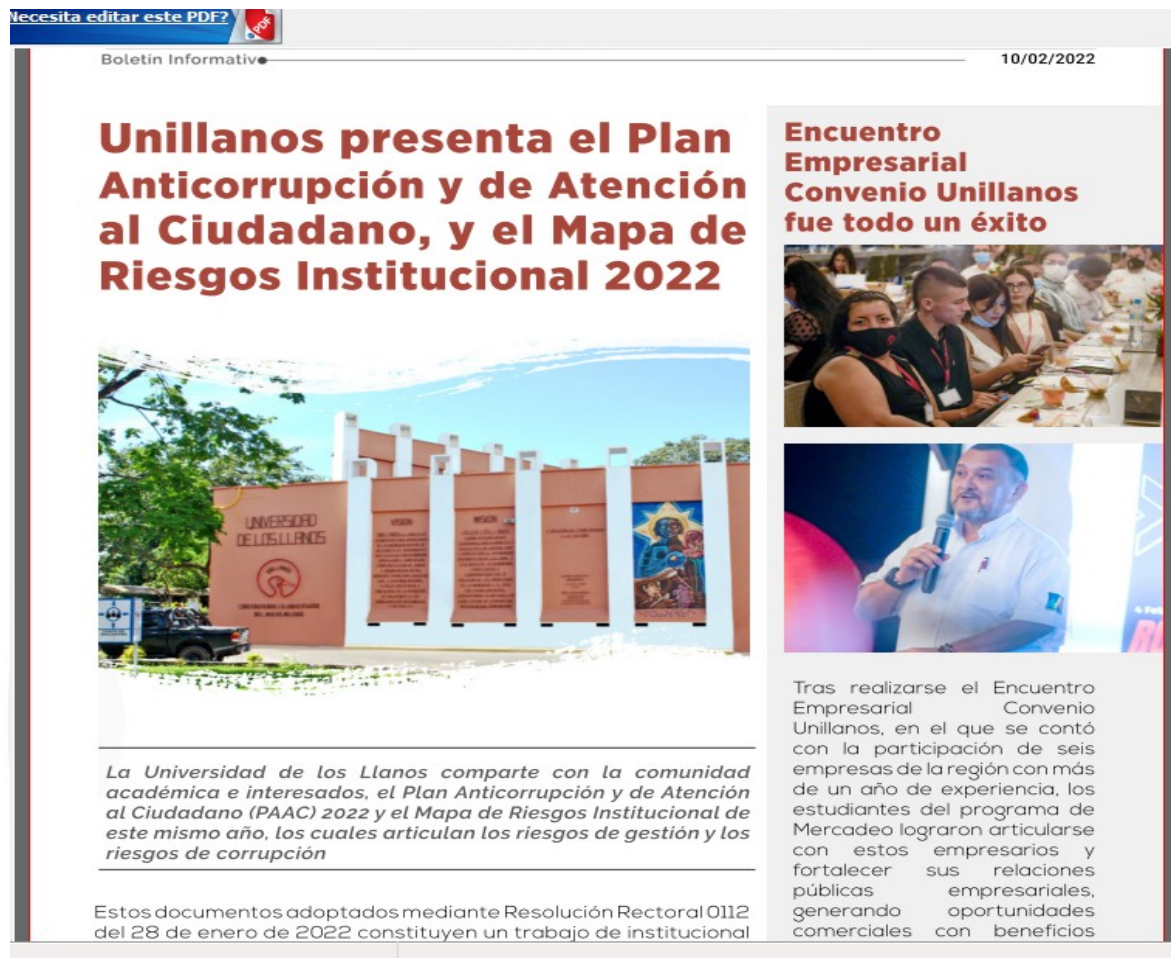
Necesita editar este PDF?

Boletín Informativo

10/02/2022

Unillanos presenta el Plan Anticorrupción y de Atención al Ciudadano, y el Mapa de Riesgos Institucional 2022

UNIVERSIDAD DE LOS LLANOS

VISIÓN

MISIÓN

La Universidad de los Llanos comparte con la comunidad académica e interesados, el Plan Anticorrupción y de Atención al Ciudadano (PAAC) 2022 y el Mapa de Riesgos Institucional de este mismo año, los cuales articulan los riesgos de gestión y los riesgos de corrupción

Estos documentos adoptados mediante Resolución Rectoral 0112 del 28 de enero de 2022 constituyen un trabajo de institucional

Encuentro Empresarial Convenio Unillanos fue todo un éxito

Tras realizarse el Encuentro Empresarial Convenio Unillanos, en el que se contó con la participación de seis empresas de la región con más de un año de experiencia, los estudiantes del programa de Mercadeo lograron articularse con estos empresarios y fortalecer sus relaciones públicas empresariales, generando oportunidades comerciales con beneficios